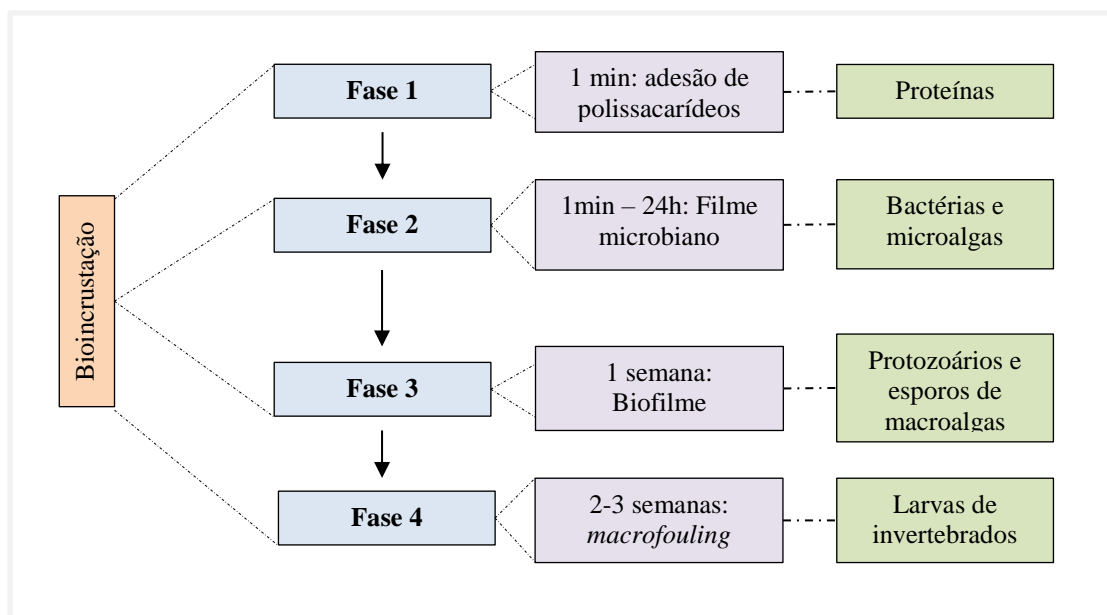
Bioincrustação

Fase 1

1 min: adesão de polissacarídeos

Proteínas

Fase 2

1min – 24h: Filme microbiano

Bactérias e microalgas

Fase 3

1 semana: Biofilme

Protozoários e esporos de macroalgas

Fase 4

2-3 semanas: *macrofouling*

Larvas de invertebrados